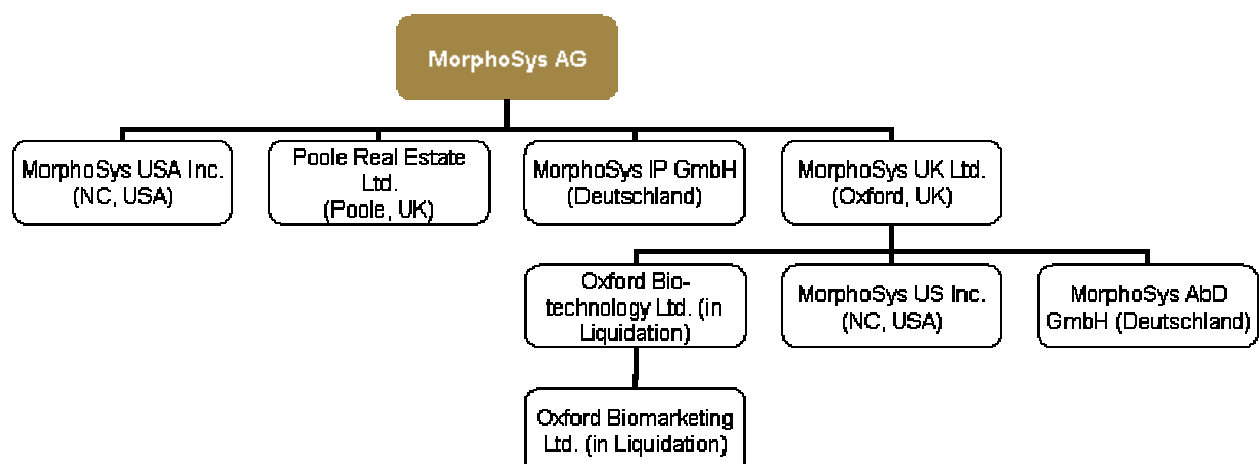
MorphoSys AG

MorphoSys USA Inc. (NC, USA)

Poole Real Estate Ltd. (Poole, UK)

MorphoSys IP GmbH (Deutschland)

MorphoSys UK Ltd. (Oxford, UK)

Oxford Biotechnology Ltd. (in Liquidation)

MorphoSys US Inc. (NC, USA)

MorphoSys AbD GmbH (Deutschland)

Oxford Biomarketing Ltd. (in Liquidation)